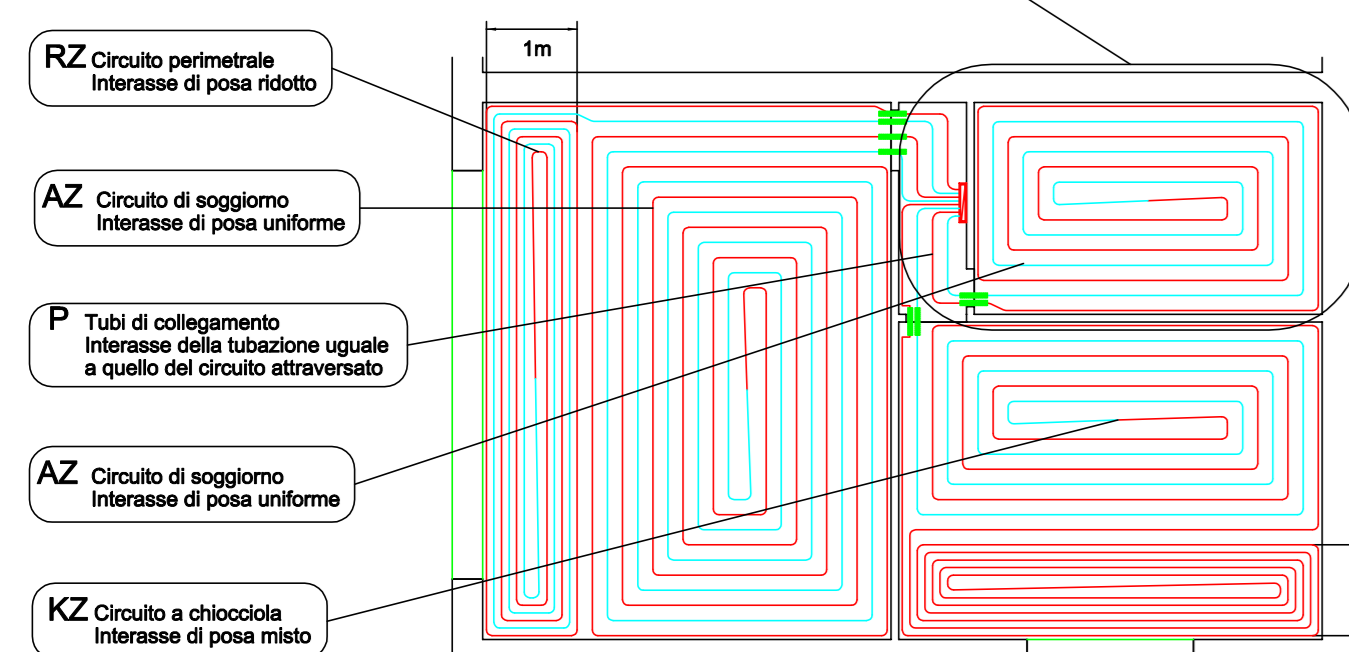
1m

RZ Circuito perimetrale
Interasse di posa ridotto

AZ Circuito di soggiorno
Interasse di posa uniforme

P Tubi di collegamento
Interasse della tubazione uguale
a quello del circuito attraversato

AZ Circuito di soggiorno
Interasse di posa uniforme

KZ Circuito a chiocciola
Interasse di posa misto